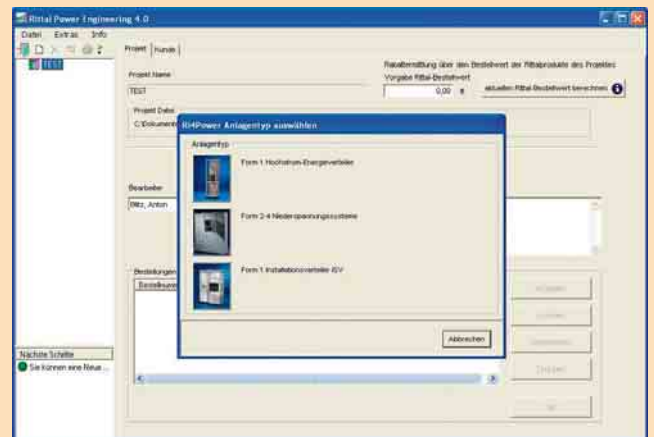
Rittal Power Engineering 4.0

Datei Extras Info

TEST

Projekt Kunde

Projekt Name

TEST

Rabattermittlung über den Bestellwert der Rittalprodukte des Projektes

Vorgabe Rittal-Bestellwert

0,00 €

aktuellen Rittal-Bestellwert berechnen

Projekt Datei

C:\Dokument

Ri4Power Anlagentyp auswählen

Anlagentyp

Form 1 Hochstrom-Energieverteiler

Form 2-4 Niederspannungssysteme

Form 1 Installationsverteiler ISV

Abbrechen

Bearbeiter

Blitz, Anton

Bestellungen

Bestellnum

Nächste Schritte

Sie können eine Neue ...